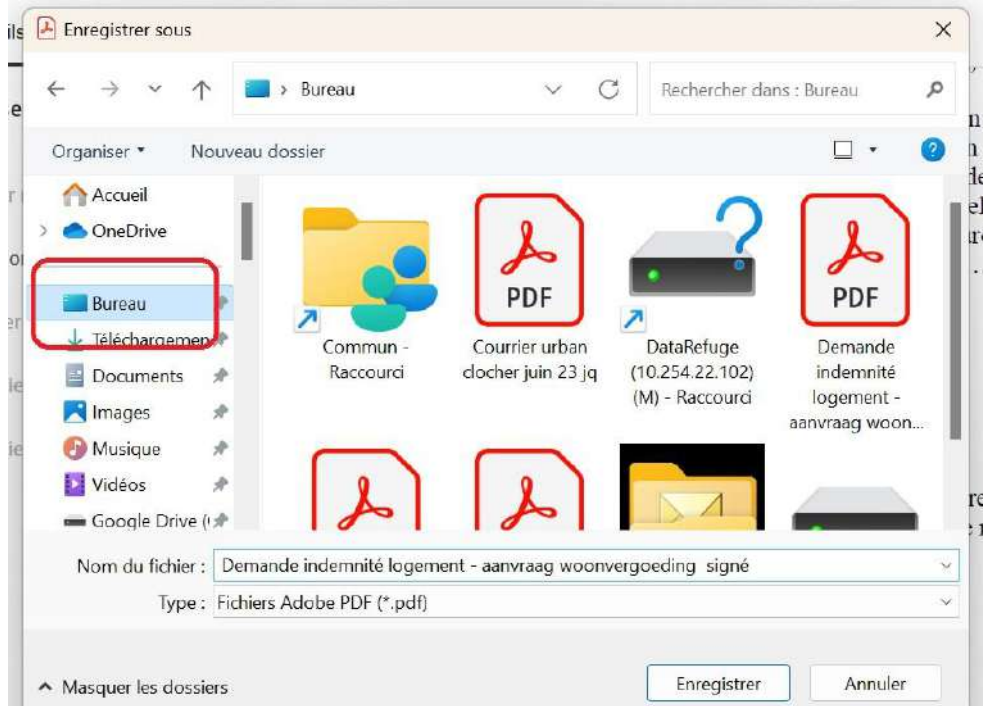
Enregistrer sous

Bureau

Rechercher dans : Bureau

Organiser ▾ Nouveau dossier

Accueil
OneDrive
Bureau
Téléchargemen
Documents
Images
Musique
Vidéos
Google Drive (

Commun - Raccourci

PDF
Courrier urban clocher juin 23 jq

DataRefuge (10.254.22.102) (M) - Raccourci

PDF
Demande indemnité logement - aanvraag woon...

Nom du fichier : Demande indemnité logement - aanvraag woonvergoeding signé

Type : Fichiers Adobe PDF (*.pdf)

Masquer les dossiers

Enregistrer

Annuler